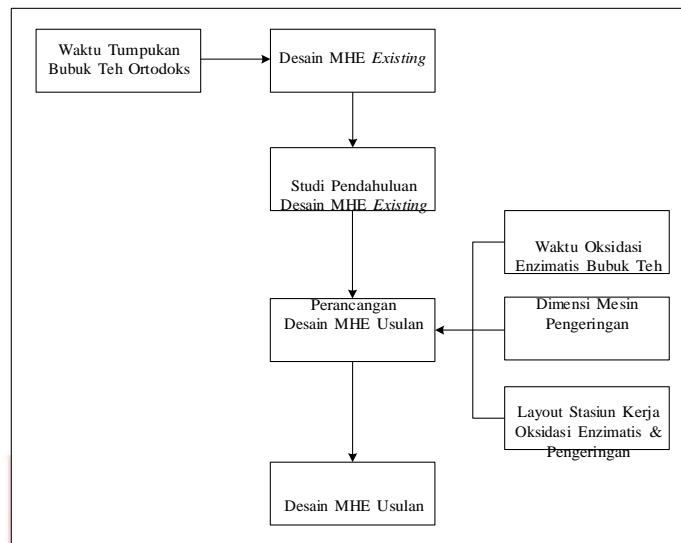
Waktu Tumpukan Bubuk Teh Ortodoks

Desain MHE *Existing*

Studi Pendahuluan Desain MHE *Existing*

Waktu Oksidasi Enzimatis Bubuk Teh

Dimensi Mesin Pengeringan

Perancangan Desain MHE Usulan

Layout Stasiun Kerja Oksidasi Enzimatis & Pengeringan

Desain MHE Usulan